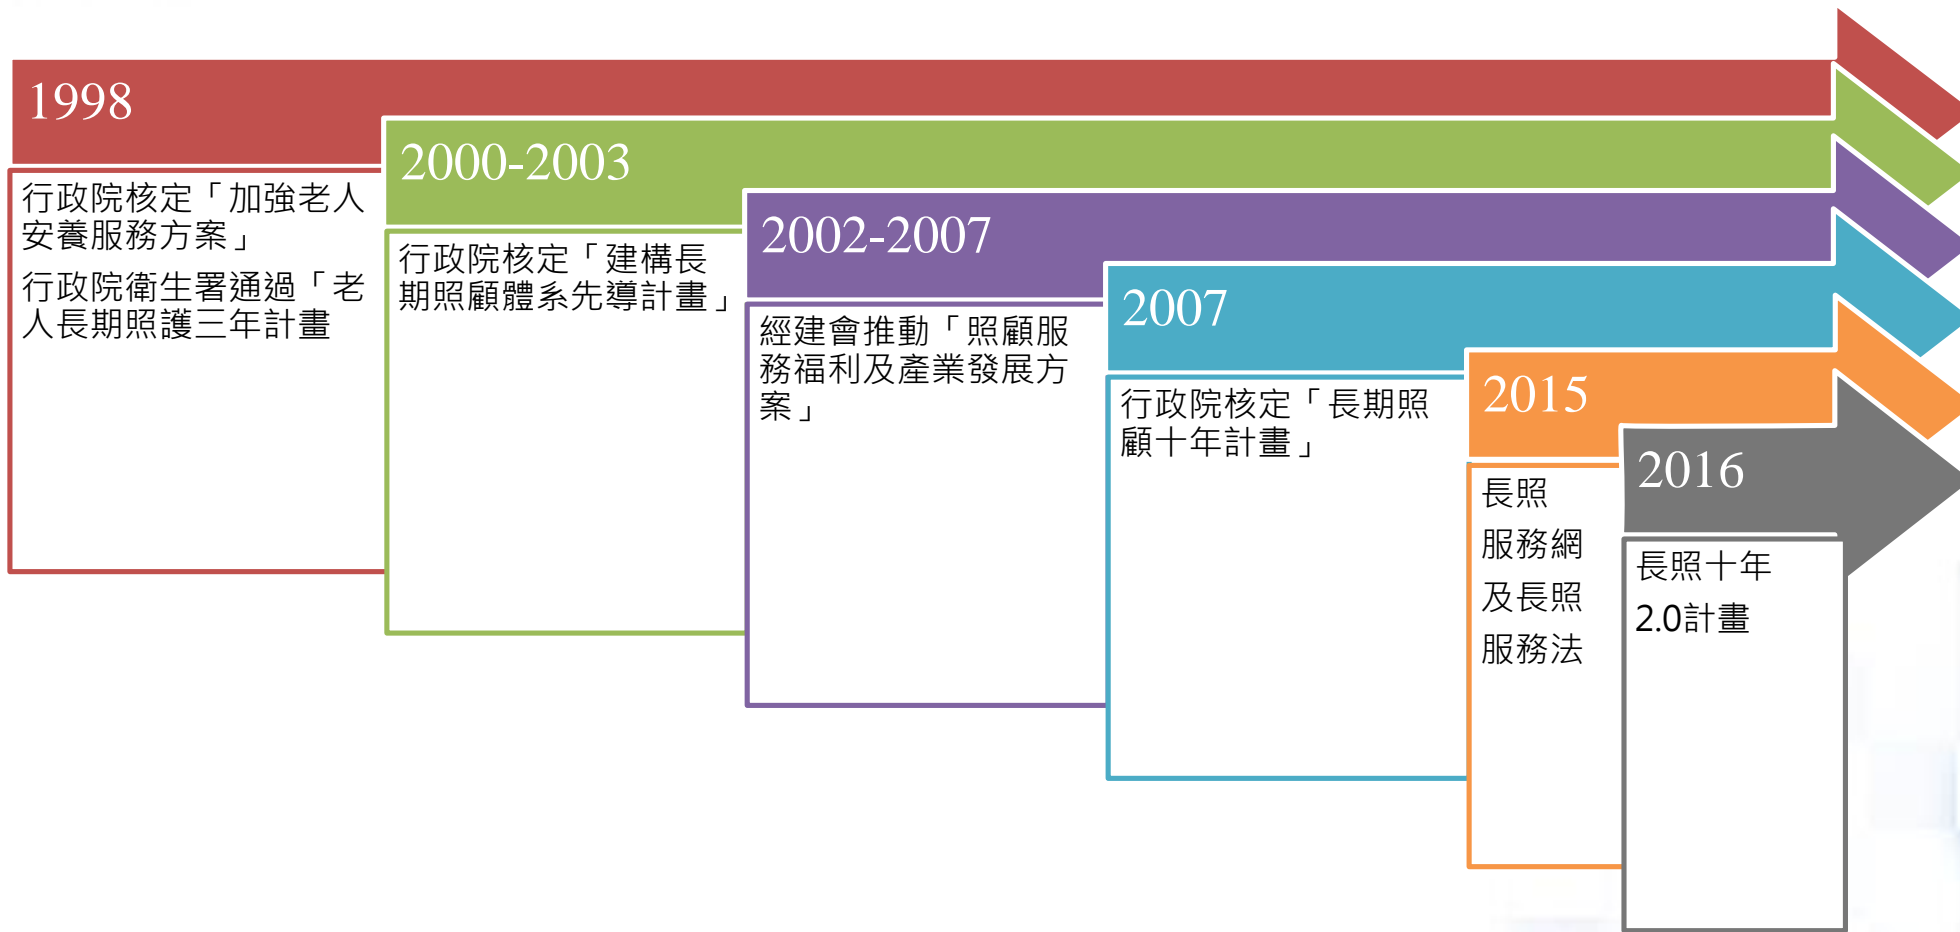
1998

行政院核定「加強老人安養服務方案」

行政院衛生署通過「老人長期照護三年計畫

2000-2003

行政院核定「建構長期照顧體系先導計畫」

2002-2007

經建會推動「照顧服務福利及產業發展方案」

2007

行政院核定「長期照顧十年計畫」

2015

長照服務網及長照服務法

2016

長照十年2.0計畫